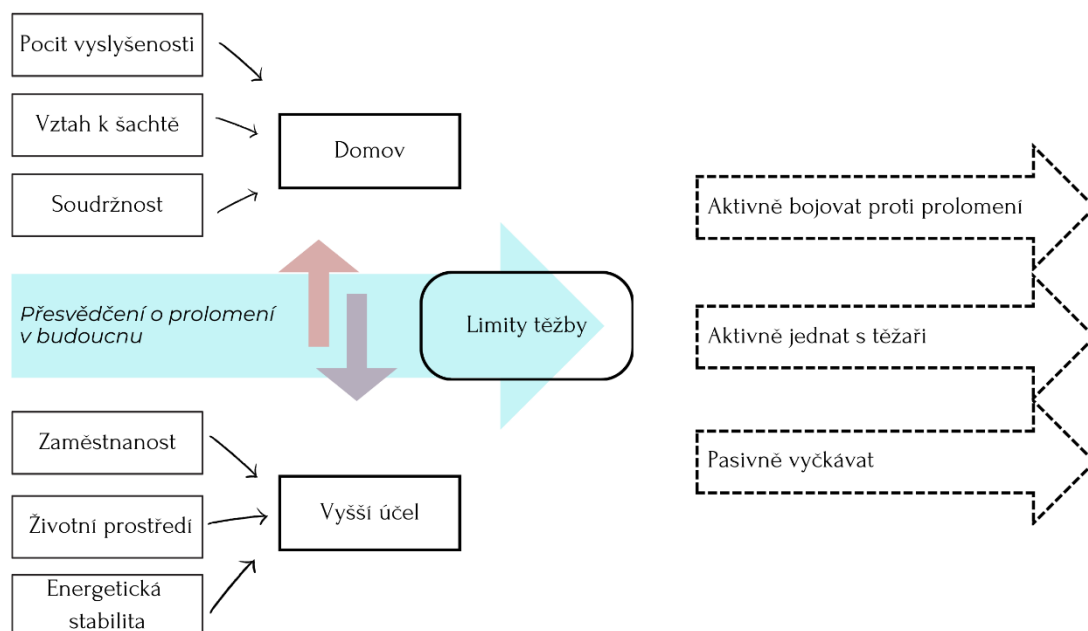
Pocit vyslyšenosti

Vztah k šachtě

Soudržnost

Domov

Přesvědčení o prolomení v budoucnu

Limity těžby

Zaměstnanost

Životní prostředí

Energetická stabilita

Vyšší účel

Aktivně bojovat proti prolomení

Aktivně jednat s těžaři

Pasivně vyčkávat